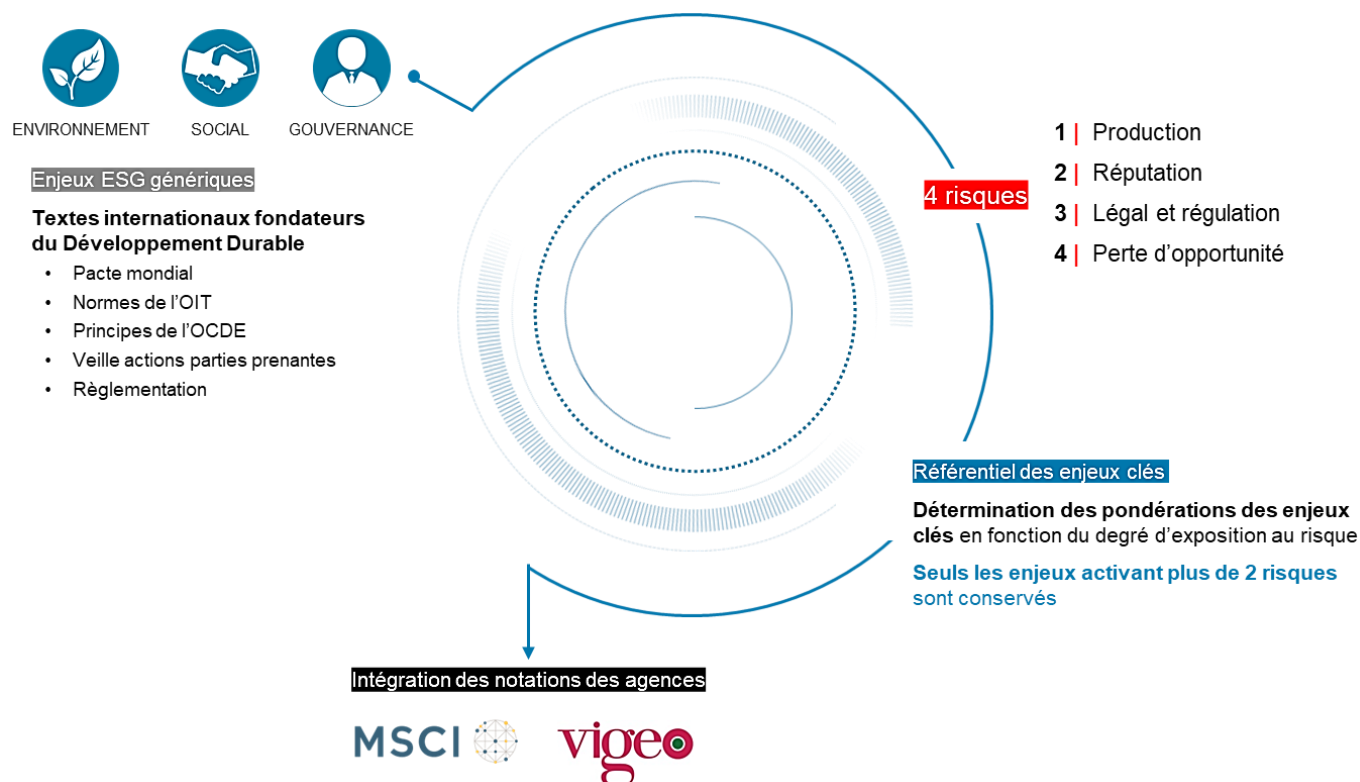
ENVIRONNEMENT SOCIAL GOUVERNANCE

Enjeux ESG génériques

Textes internationaux fondateurs du Développement Durable

- Pacte mondial
- Normes de l'OIT
- Principes de l'OCDE
- Veille actions parties prenantes
- Règlementation

4 risques

1 | Production
2 | Réputation
3 | Légal et régulation
4 | Perte d'opportunité

Référentiel des enjeux clés

Détermination des pondérations des enjeux clés en fonction du degré d'exposition au risque

Seuls les enjeux activant plus de 2 risques sont conservés

Intégration des notations des agences

MSCI vigeo